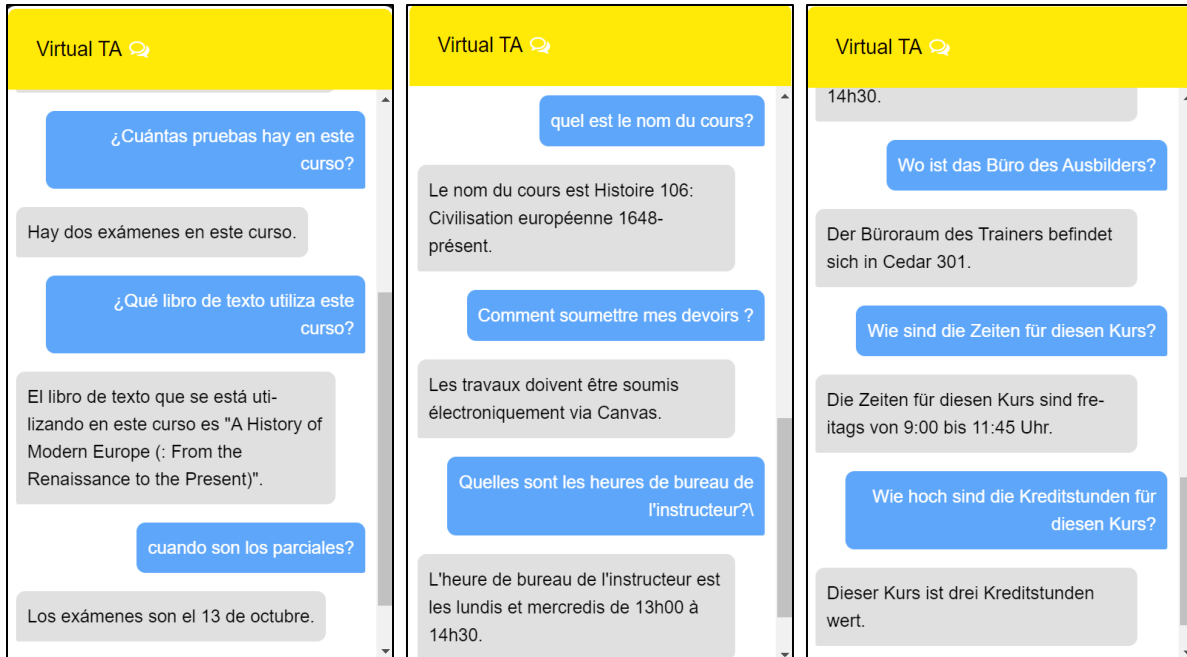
Virtual TA

¿Cuántas pruebas hay en este curso?

Hay dos exámenes en este curso.

¿Qué libro de texto utiliza este curso?

El libro de texto que se está utilizando en este curso es "A History of Modern Europe (: From the Renaissance to the Present)".

cuando son los parciales?

Los exámenes son el 13 de octubre.

Virtual TA

quel est le nom du cours?

Le nom du cours est Histoire 106: Civilisation européenne 1648-présent.

Comment soumettre mes devoirs ?

Les travaux doivent être soumis électroniquement via Canvas.

Quelles sont les heures de bureau de l'instructeur?\

L'heure de bureau de l'instructeur est les lundis et mercredis de 13h00 à 14h30.

Virtual TA

14h30.

Wo ist das Büro des Ausbilders?

Der Büroraum des Trainers befindet sich in Cedar 301.

Wie sind die Zeiten für diesen Kurs?

Die Zeiten für diesen Kurs sind freitags von 9:00 bis 11:45 Uhr.

Wie hoch sind die Kreditstunden für diesen Kurs?

Dieser Kurs ist drei Kreditstunden wert.